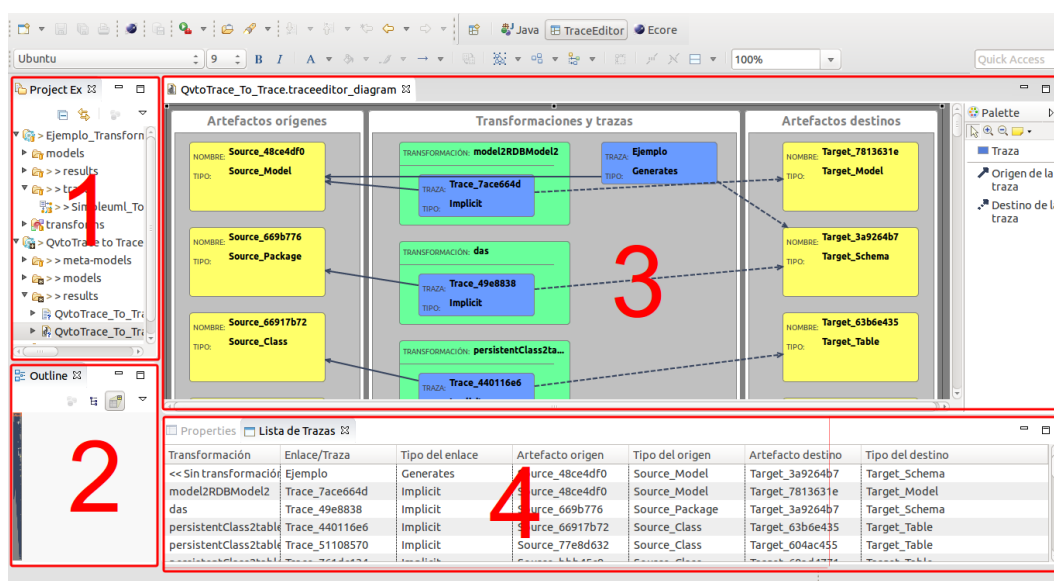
Java TraceEditor Ecore
Ubuntu 9 B I A 100% Quick Access

Project Ex
Ejemplo_Transforn
models
> > results
> > traz
> > Simpleuml_To
transforms
QvtoTrace to Trace
> > meta-models
> > models
> > results
QvtoTrace_To_Tra
QvtoTrace_To_Tra
1

Outline
2

QvtoTrace_To_Trace.traceeditor_diagram

Artefactos orígenes
NOMBRE: Source_48ce4df0
TIPO: Source_Model
NOMBRE: Source_669b776
TIPO: Source_Package
NOMBRE: Source_66917b72
TIPO: Source_Class

Transformaciones y trazas
TRANSFORMATION: model2RDBModel2
TRAZA: Trace_7ace664d
TIPO: Implicit
TRAZA: Ejemplo
TIPO: Generates
TRANSFORMATION: das
TRAZA: Trace_49e8838
TIPO: Implicit
TRANSFORMATION: persistentClass2ta...
TRAZA: Trace_440116e6

Artefactos destinos
NOMBRE: Target_7813631e
TIPO: Target_Model
NOMBRE: Target_3a9264b7
TIPO: Target_Schema
NOMBRE: Target_63b6e435
TIPO: Target_Table

3

Palette
Traza
Origen de la traza
Destino de la traza

Properties Lista de Trazas

| Transformación | Enlace/Traza | Tipo del enlace | Artefacto origen | Tipo del origen | Artefacto destino | Tipo del destino |
|---|---|---|---|---|---|---|
| << Sin transformación | Ejemplo | Generates | Source_48ce4df0 | Source_Model | Target_3a9264b7 | Target_Schema |
| model2RDBModel2 | Trace_7ace664d | Implicit | Source_48ce4df0 | Source_Model | Target_7813631e | Target_Model |
| das | Trace_49e8838 | Implicit | Source_669b776 | Source_Package | Target_3a9264b7 | Target_Schema |
| persistentClass2table | Trace_440116e6 | Implicit | Source_66917b72 | Source_Class | Target_63b6e435 | Target_Table |
| persistentClass2table | Trace_51108570 | Implicit | Source_77e8d632 | Source_Class | Target_604ac455 | Target_Table |

4